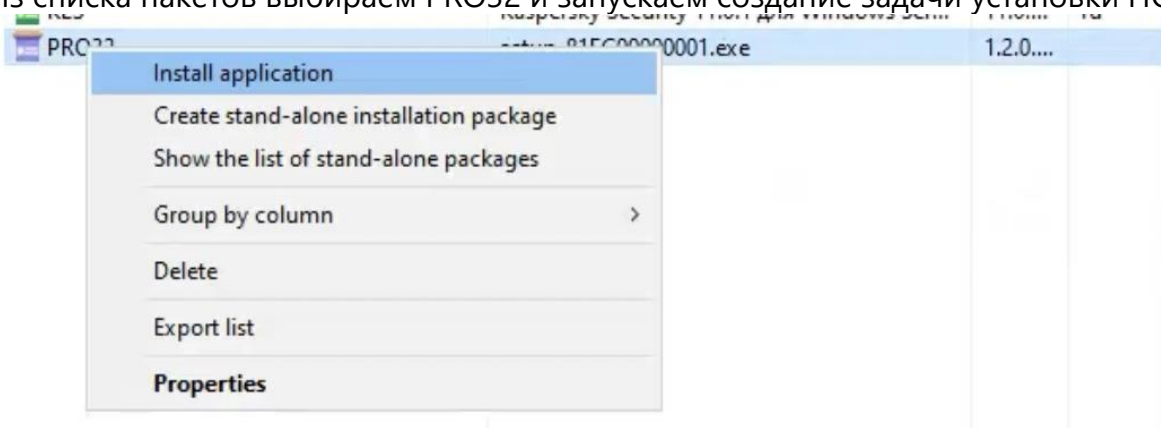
из списка пакетов выбираем PRO32 и запускаем создание задачи установки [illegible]

KES Kaspersky Security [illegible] для Windows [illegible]

PRO32 setup_81EC00000001.exe 1.2.0....

Install application
Create stand-alone installation package
Show the list of stand-alone packages
Group by column
Delete
Export list
Properties